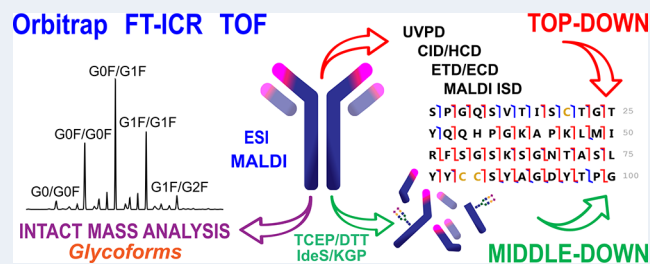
Orbitrap FT-ICR TOF

G0F/G1F
G0F/G0F
G1F/G1F
G0/G0F
G1F/G2F

ESI
MALDI

UVPD
CID/HCD
ETD/ECD
MALDI ISD

TOP-DOWN

S P G Q S V T I S C T G T 25
Y Q Q H P G K A P K L M I 50
R F S G S K S G N T A S L 75
Y Y C C S Y A G D Y T P G 100

INTACT MASS ANALYSIS
Glycoforms

TCEP/DTT
IdeS/KGP

MIDDLE-DOWN